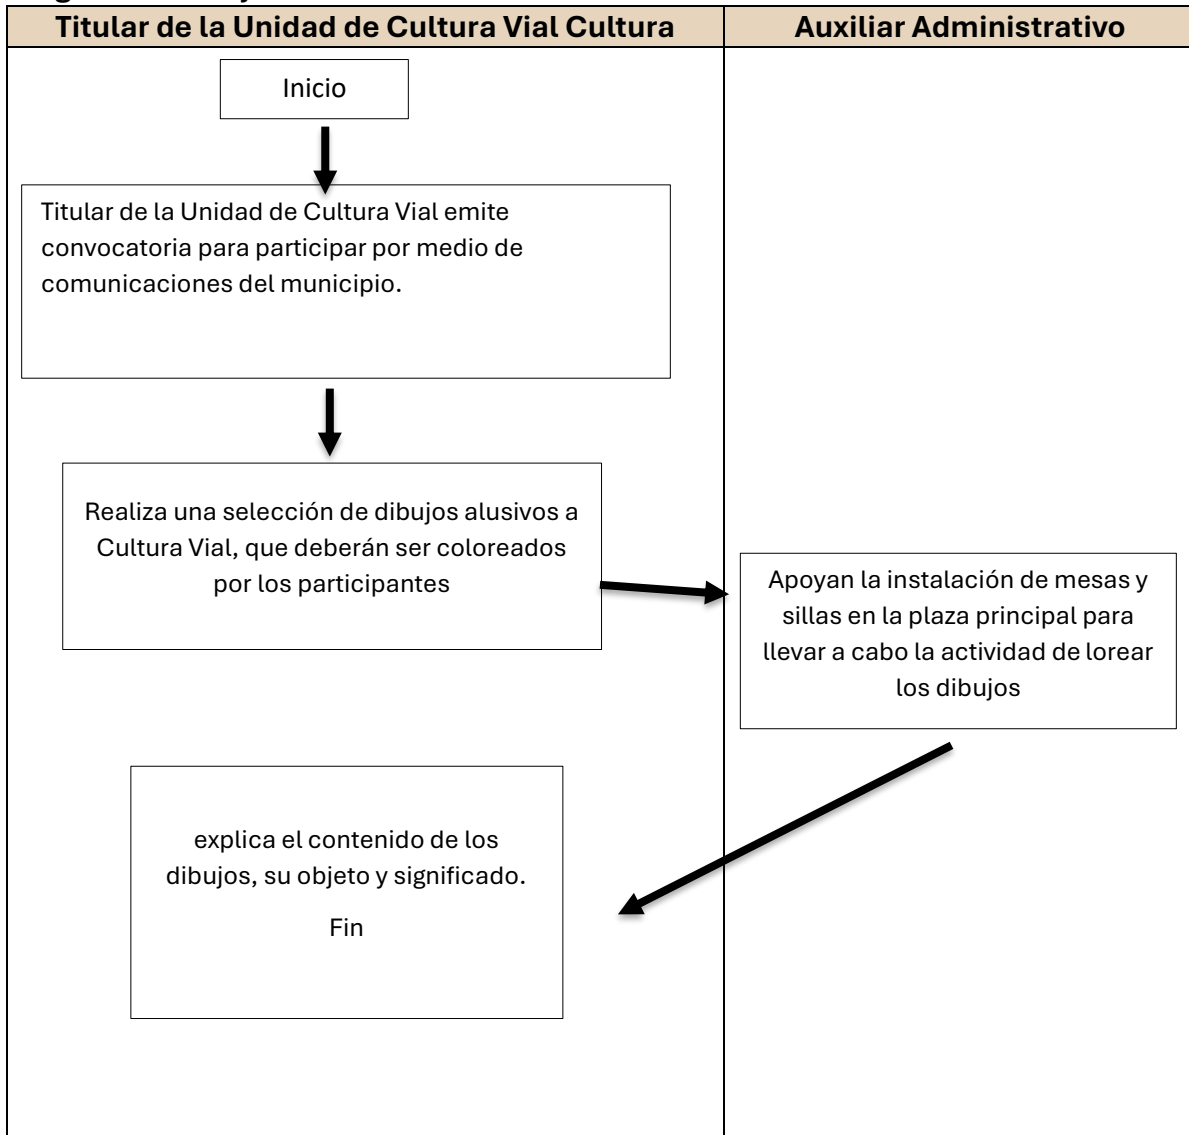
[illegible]

| Titular de la Unidad de Cultura Vial Cultura | Auxiliar Administrativo |
|---|---|

Inicio

Titular de la Unidad de Cultura Vial emite convocatoria para participar por medio de comunicaciones del municipio.

Realiza una selección de dibujos alusivos a Cultura Vial, que deberán ser coloreados por los participantes

Apoyan la instalación de mesas y sillas en la plaza principal para llevar a cabo la actividad de lorear los dibujos

explica el contenido de los dibujos, su objeto y significado.

Fin